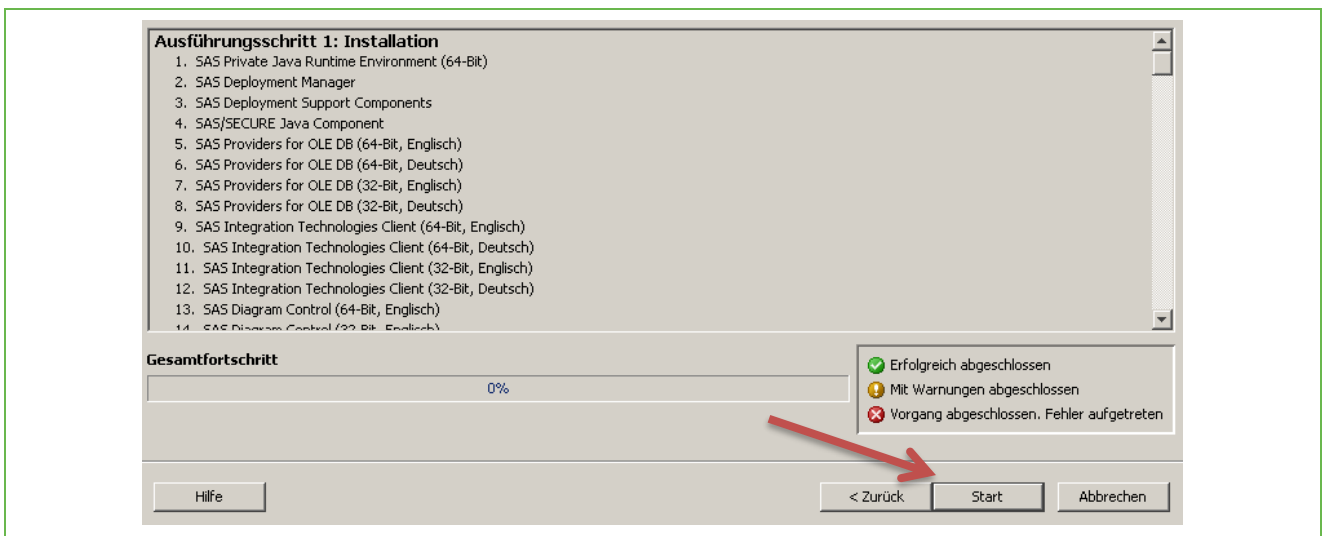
Ausführungsschritt 1: Installation
1. SAS Private Java Runtime Environment (64-Bit)
2. SAS Deployment Manager
3. SAS Deployment Support Components
4. SAS/SECURE Java Component
5. SAS Providers for OLE DB (64-Bit, Englisch)
6. SAS Providers for OLE DB (64-Bit, Deutsch)
7. SAS Providers for OLE DB (32-Bit, Englisch)
8. SAS Providers for OLE DB (32-Bit, Deutsch)
9. SAS Integration Technologies Client (64-Bit, Englisch)
10. SAS Integration Technologies Client (64-Bit, Deutsch)
11. SAS Integration Technologies Client (32-Bit, Englisch)
12. SAS Integration Technologies Client (32-Bit, Deutsch)
13. SAS Diagram Control (64-Bit, Englisch)
14. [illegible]

Gesamtfortschritt
0%

Erfolgreich abgeschlossen
Mit Warnungen abgeschlossen
Vorgang abgeschlossen. Fehler aufgetreten

Hilfe
< Zurück
Start
Abbrechen